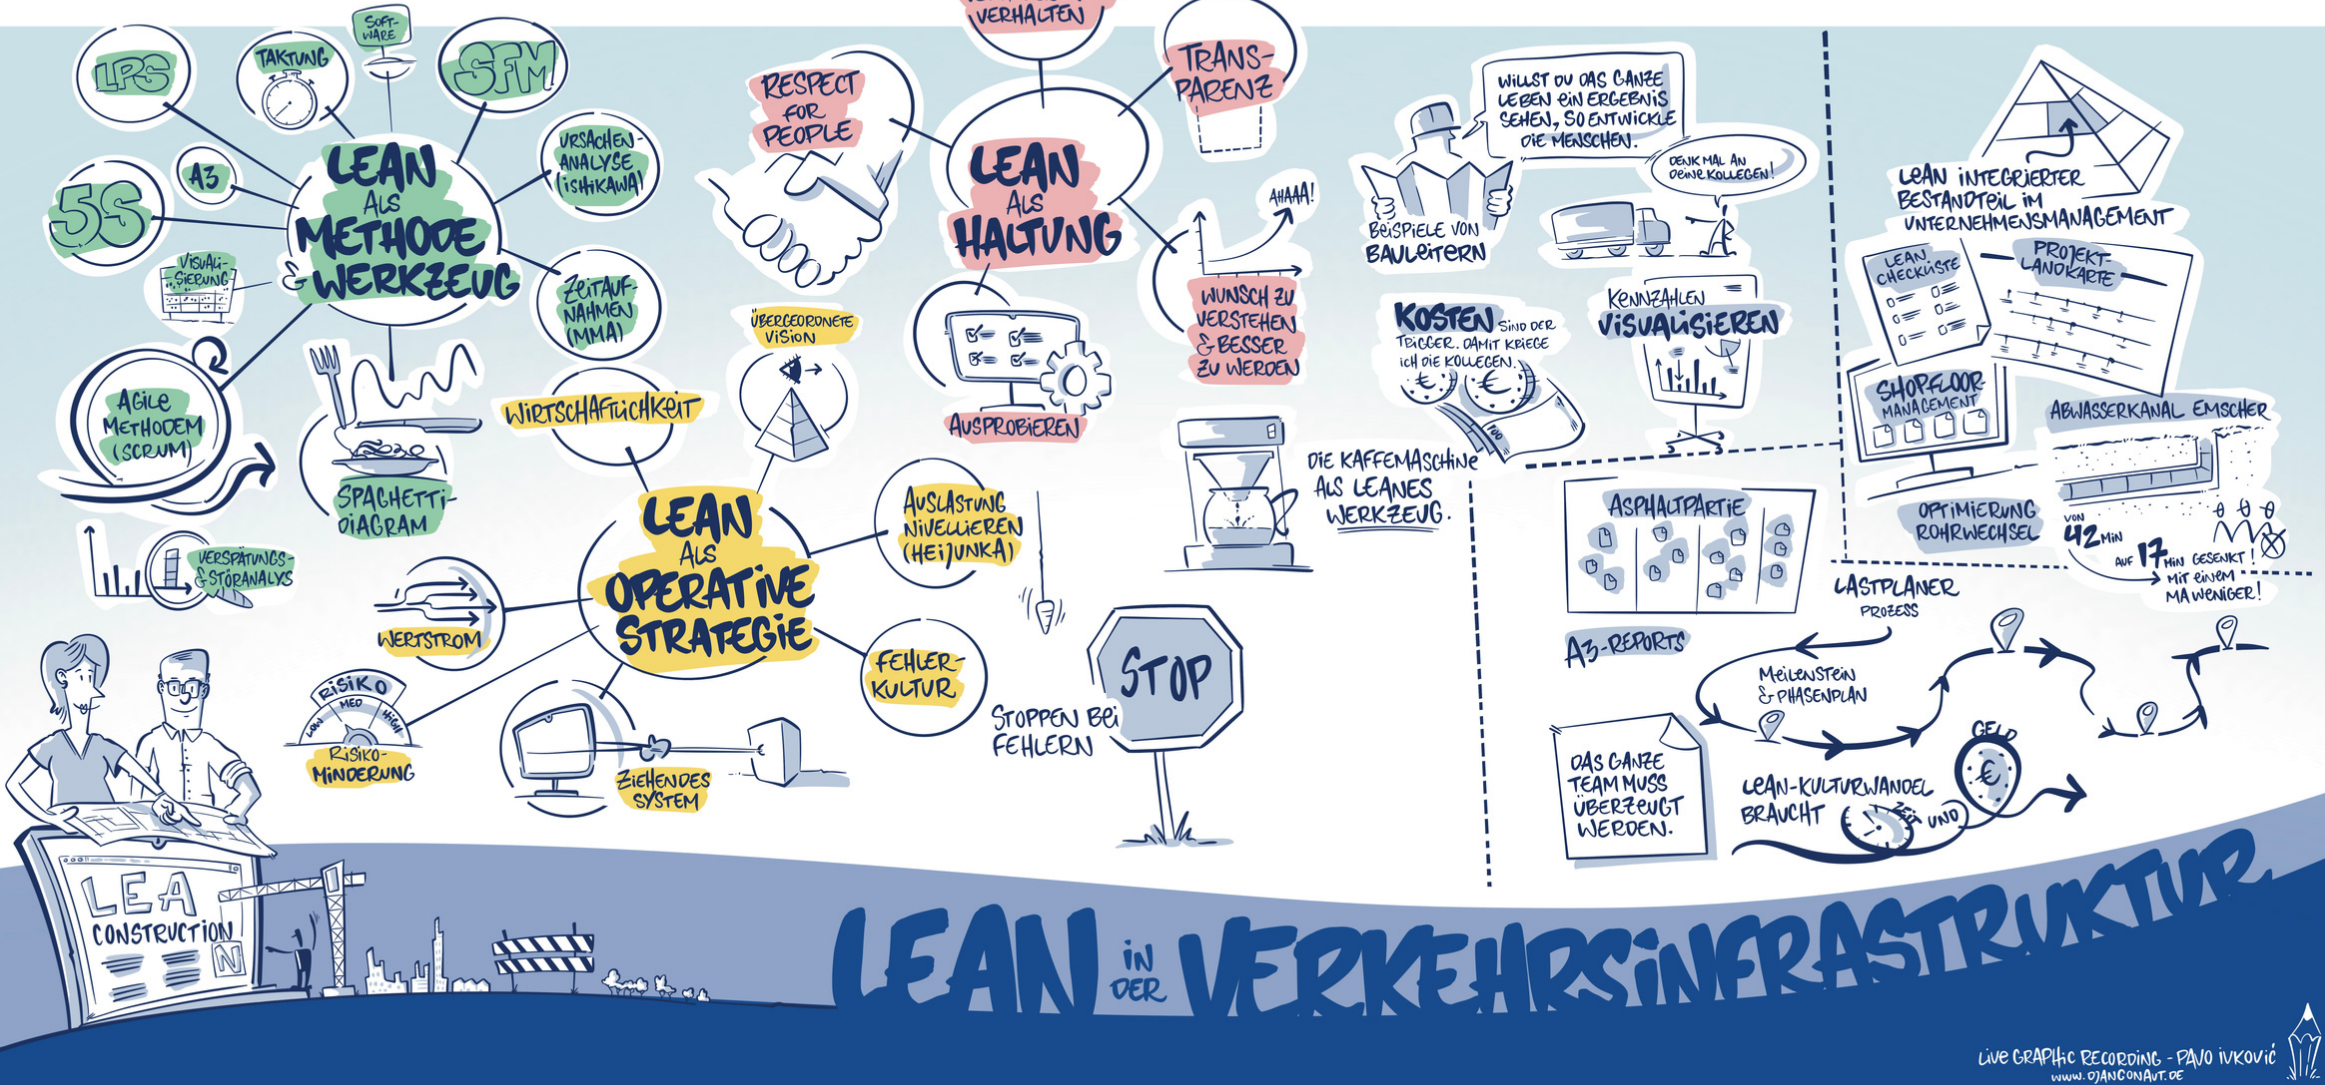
LPS

TAKTUNG

SOFT-WARE

SFM

URSACHEN-ANALYSE (ISHIKAWA)

A3

5S

LEAN ALS METHODE & WERKZEUG

VISUALI-SIERUNG

ZEITAUF-NAHMEN (MMA)

AGILE METHODEM (SCRUM)

SPAGHETTI-DIAGRAM

VERSPÄTUNGS- & STÖRANALYS

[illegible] VERHALTEN

RESPECT FOR PEOPLE

LEAN ALS HALTUNG

TRANS-PARENZ

AHAAA!

WUNSCH ZU VERSTEHEN & BESSER ZU WERDEN

AUSPROBIEREN

ÜBERGEORDNETE VISION

WIRTSCHAFTLICHKEIT

LEAN ALS OPERATIVE STRATEGIE

AUSLASTUNG NIVELLIEREN (HEIJUNKA)

WERTSTROM

FEHLER-KULTUR

RISIKO

LOW MED HIGH

RISIKO-MINDERUNG

ZIEHENDES SYSTEM

STOP

STOPPEN BEI FEHLERN

DIE KAFFEMASCHINE ALS LEANES WERKZEUG.

WILLST DU DAS GANZE LEBEN EIN ERGEBNIS SEHEN, SO ENTWICKLE DIE MENSCHEN.

BEISPIELE VON BAULEITERN

DENK MAL AN DEINE KOLLEGEN!

KOSTEN SIND DER TRIGGER. DAMIT KRIEGE ICH DIE KOLLEGEN.

KENNZAHLEN VISUALISIEREN

LEAN INTEGRIERTER BESTANDTEIL IM UNTERNEHMENSMANAGEMENT

LEAN CHECKLISTE

PROJEKT-LANDKARTE

SHOPFLOOR MANAGEMENT

ABWASSERKANAL EMSCHER

OPTIMIERUNG ROHRWECHSEL

VON 42 MIN AUF 17 MIN GESENKT! MIT EINEM MA WENIGER!

ASPHALTPARTIE

A3-REPORTS

LASTPLANER PROZESS

MEILENSTEIN & PHASENPLAN

DAS GANZE TEAM MUSS ÜBERZEUGT WERDEN.

LEAN-KULTURWANDEL BRAUCHT ZEIT UND GELD

LEAN CONSTRUCTION

LEAN IN DER VERKEHRSINFRASTRUKTUR

LIVE GRAPHIC RECORDING - PAVO IVKOVIĆ
WWW.OJANCONAUT.DE